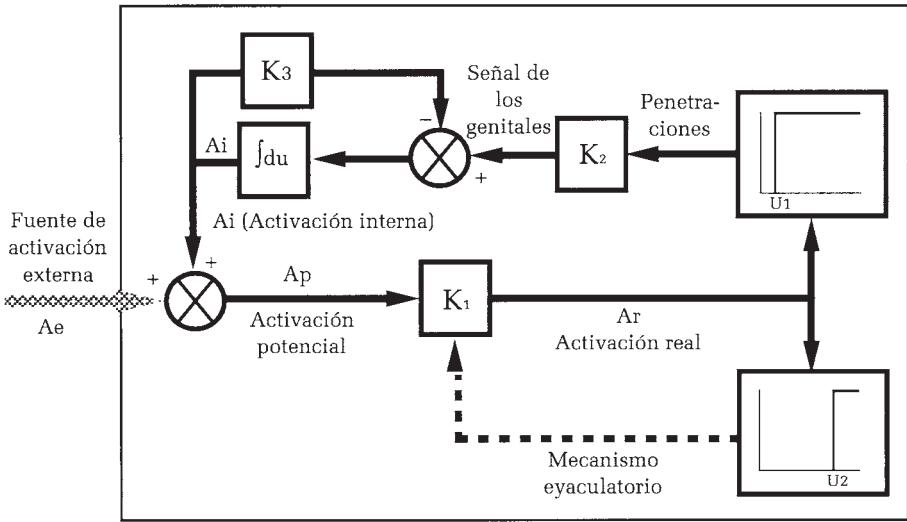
$K_3$

Señal de los genitales

Penetraciones

−

Ai

$\int du$

$K_2$

+

U1

Ai (Activación interna)

Fuente de activación externa

Ae

+

+

Ap

Activación potencial

$K_1$

Ar

Activación real

Mecanismo eyaculatorio

U2